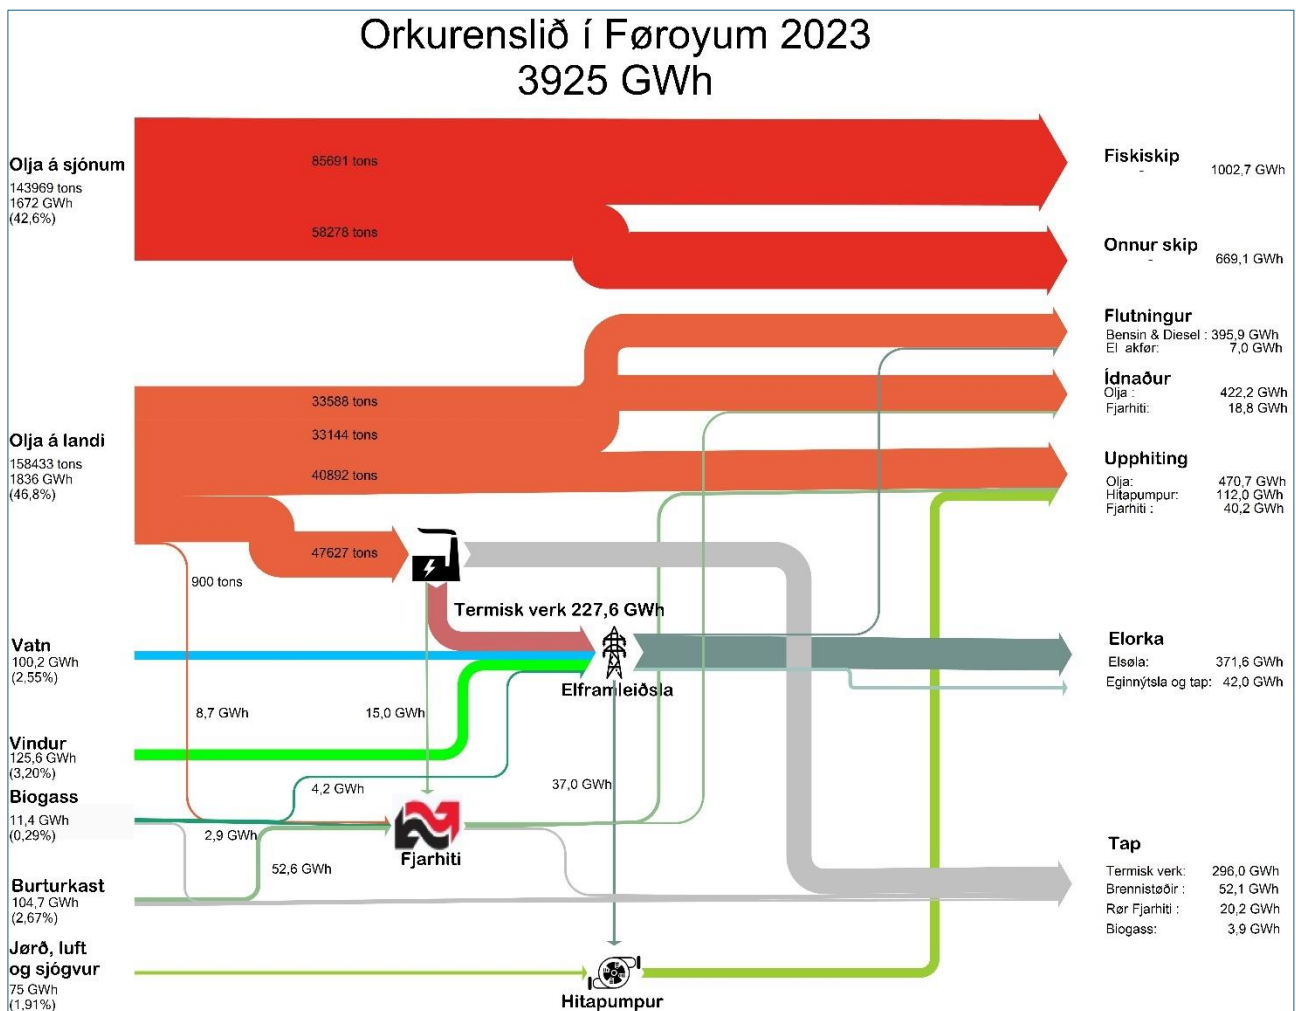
Orkurenslið í Føroyum 2023
3925 GWh

Olja á sjónum
143969 tons
1672 GWh
(42,6%)

85691 tons

58278 tons

Fiskiskip
- 1002,7 GWh

Onnur skip
- 669,1 GWh

Flutningur
Bensin & Diesel : 395,9 GWh
El akfør: 7,0 GWh

Ídnaður
Olja : 422,2 GWh
Fjarhiti: 18,8 GWh

Olja á landi
158433 tons
1836 GWh
(46,8%)

33588 tons

33144 tons

40892 tons

Upphiting
Olja: 470,7 GWh
Hitapumpur: 112,0 GWh
Fjarhiti : 40,2 GWh

47627 tons

900 tons

Termisk verk 227,6 GWh

Vatn
100,2 GWh
(2,55%)

Elorka
Elsøla: 371,6 GWh
Eginnýtsla og tap: 42,0 GWh

Elframleiðsla

8,7 GWh

15,0 GWh

Vindur
125,6 GWh
(3,20%)

Biogass
11,4 GWh
(0,29%)

4,2 GWh

37,0 GWh

2,9 GWh

Fjarhiti

Tap
Termisk verk: 296,0 GWh
Brennistøðir : 52,1 GWh
Rør Fjarhiti : 20,2 GWh
Biogass: 3,9 GWh

52,6 GWh

Burturkast
104,7 GWh
(2,67%)

Jørð, luft og sjógvur
75 GWh
(1,91%)

Hitapumpur